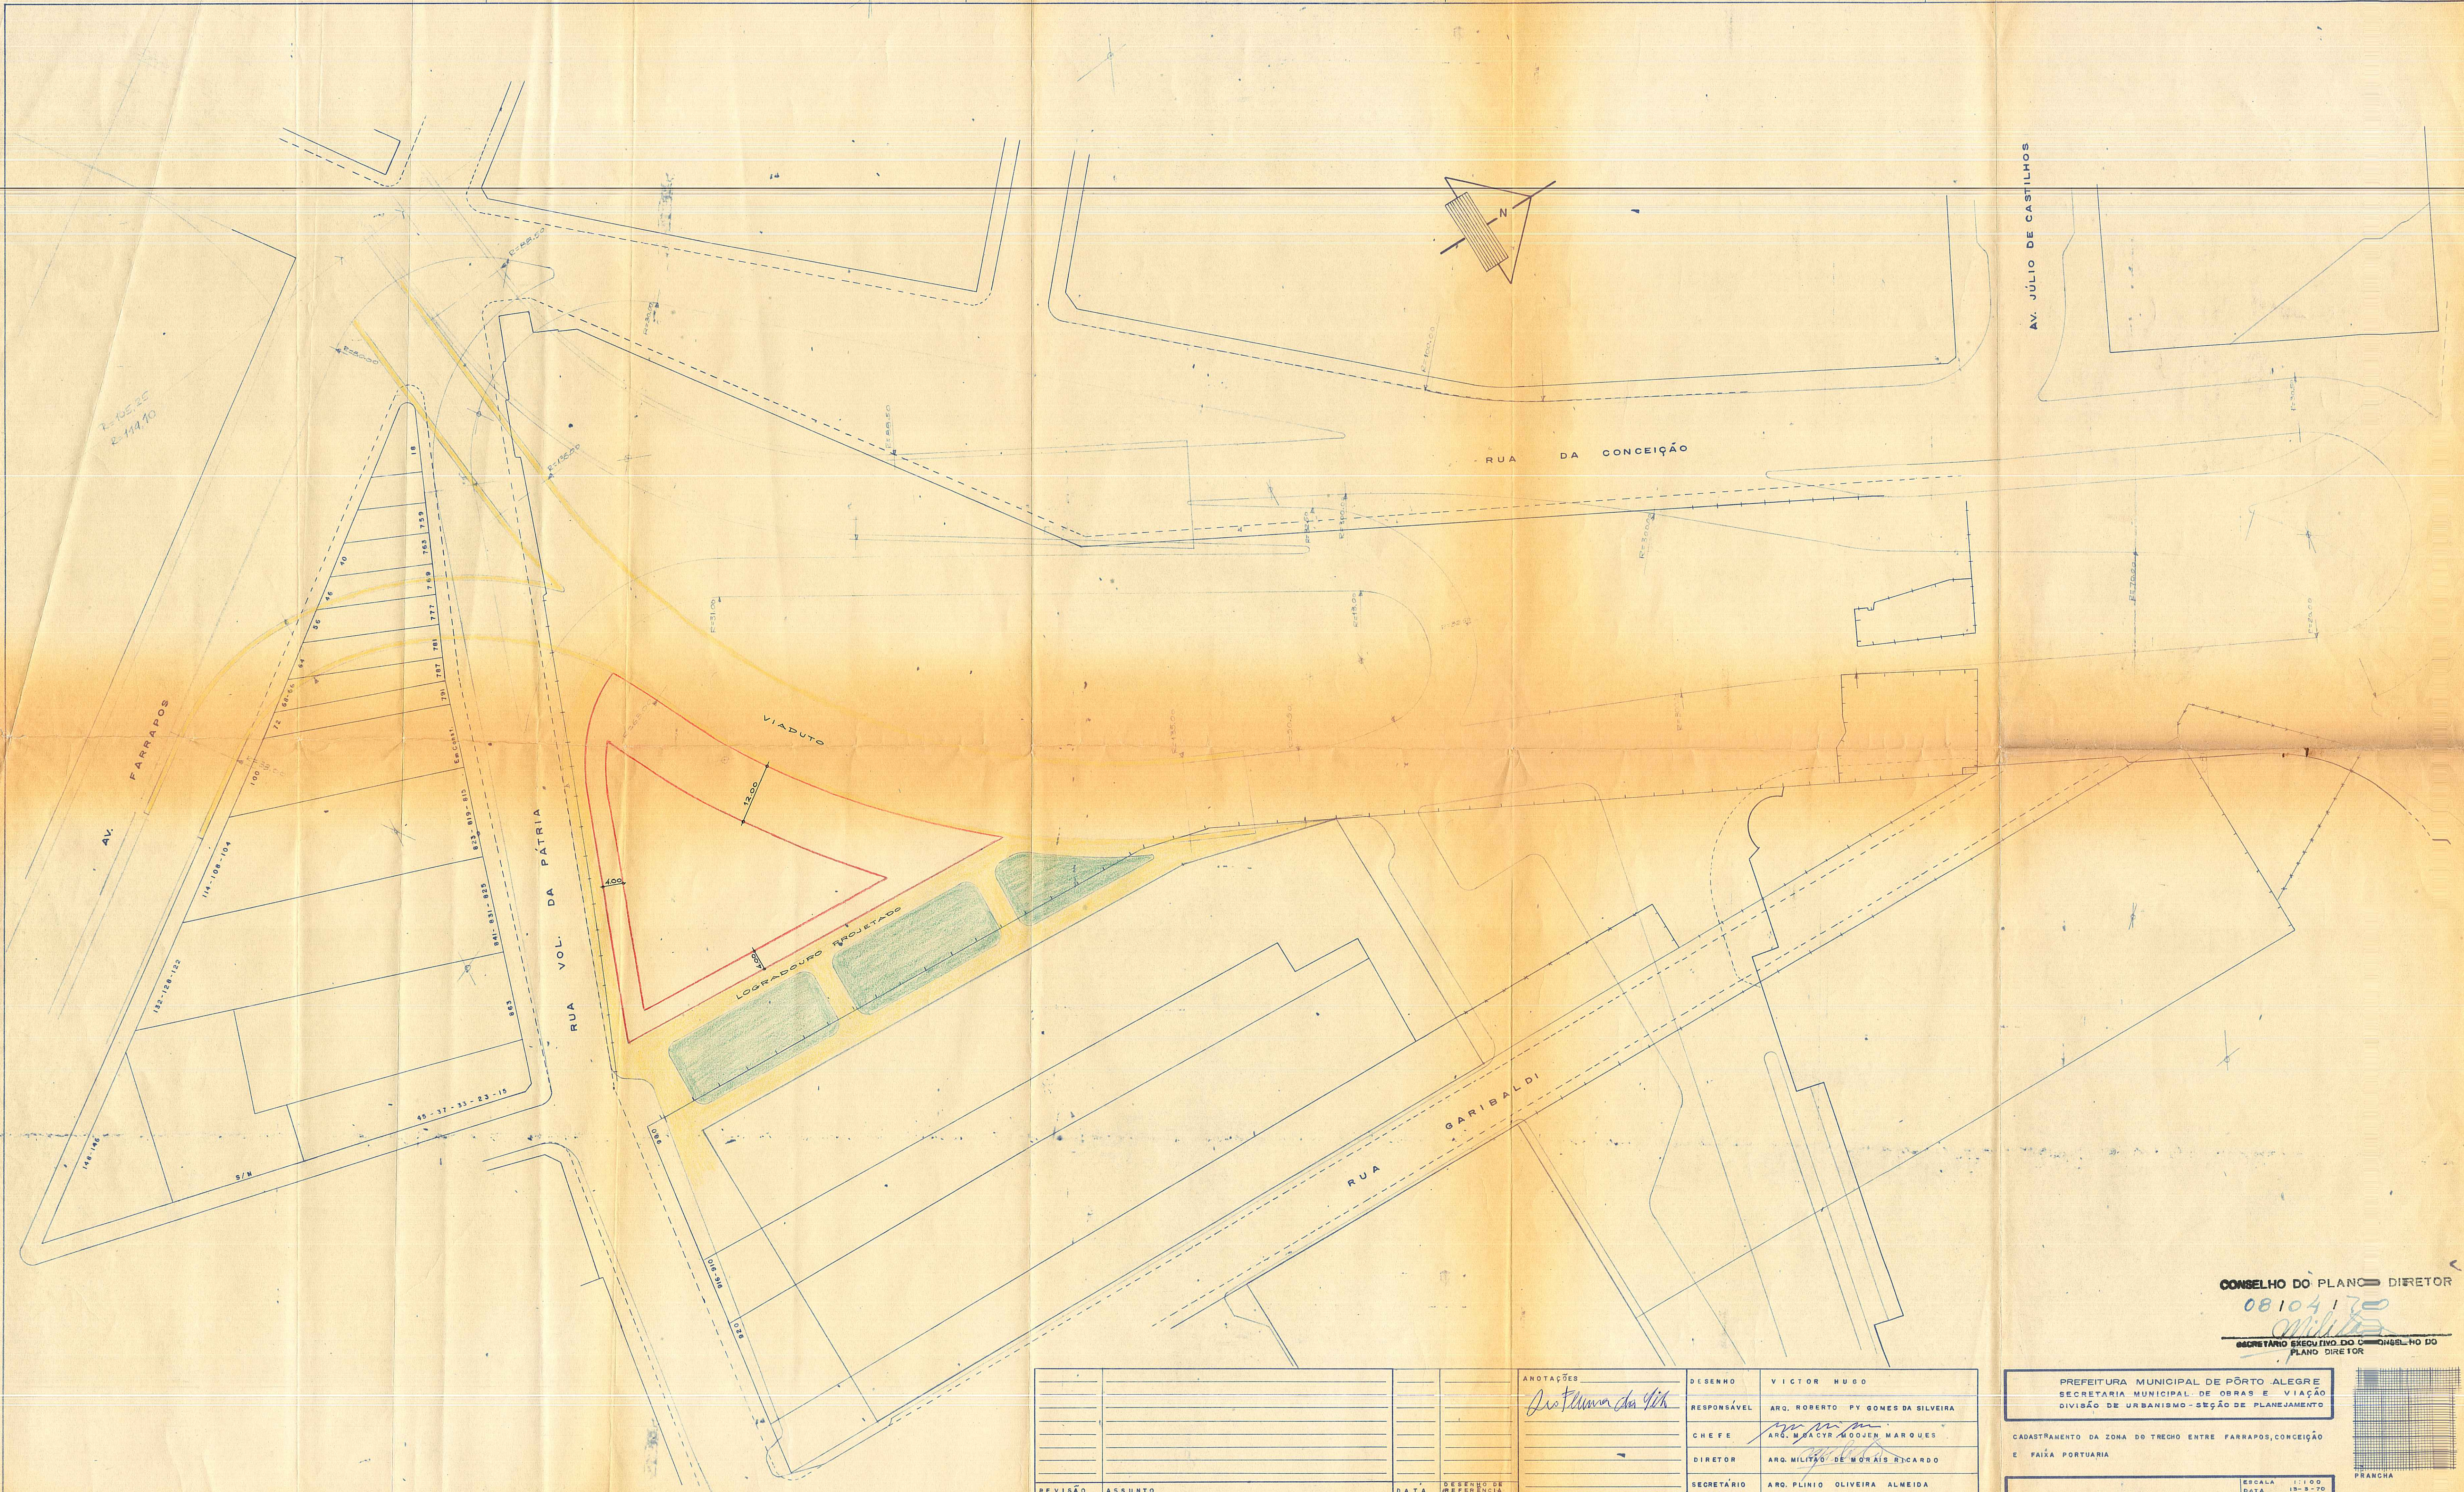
AV. JÚLIO DE CASTILHOS

RUA DA CONCEIÇÃO

AV. FARRAPOS

RUA VOL. DA PÁTRIA

VIADUTO

12,00

4,00

LOGRADOURO PROJETADO

RUA GARIBALDI

18

40

46

56

64

72

100

114-108-104

132-128-122

146-148

S/N

45-37-33-23-15

759

765

769

777

781

787

795

825-815-811

841-831-829

883

CONSELHO DO PLANO DIRETOR
08/04/70
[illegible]
SECRETÁRIO EXECUTIVO DO CONSELHO DO PLANO DIRETOR

ANOTAÇÕES
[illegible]

DESENHO | VICTOR HUGO
RESPONSÁVEL | ARQ. ROBERTO PY GOMES DA SILVEIRA
CHEFE | ARQ. MOACYR MOOJEN MARQUES
DIRETOR | ARQ. MILITÃO DE MORAIS RICARDO
SECRETÁRIO | ARQ. PLINIO OLIVEIRA ALMEIDA

REVISÃO | ASSUNTO | DATA | DESENHO DE REFERÊNCIA

PREFEITURA MUNICIPAL DE PÔRTO ALEGRE
SECRETARIA MUNICIPAL DE OBRAS E VIAÇÃO
DIVISÃO DE URBANISMO - SEÇÃO DE PLANEJAMENTO

CADASTRAMENTO DA ZONA DO TRECHO ENTRE FARRAPOS, CONCEIÇÃO E FAIXA PORTUÁRIA

ESCALA 1:100
DATA 19-3-70

PRANCHA